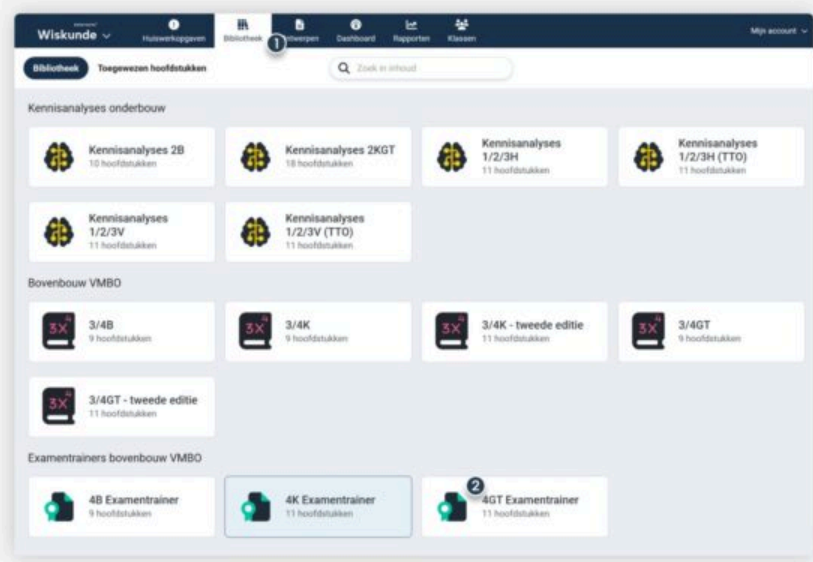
Wiskunde

Huiswerkopgaven

Bibliotheek

1

Ontwerpen

Dashboard

Rapporten

Klassen

Mijn account

Bibliotheek

Toegewezen hoofdstukken

Zoek in inhoud

Kennisanalyses onderbouw

Kennisanalyses 2B
10 hoofdstukken

Kennisanalyses 2KGT
18 hoofdstukken

Kennisanalyses 1/2/3H
11 hoofdstukken

Kennisanalyses 1/2/3H (TTO)
11 hoofdstukken

Kennisanalyses 1/2/3V
11 hoofdstukken

Kennisanalyses 1/2/3V (TTO)
11 hoofdstukken

Bovenbouw VMBO

3/4B
9 hoofdstukken

3/4K
9 hoofdstukken

3/4K - tweede editie
11 hoofdstukken

3/4GT
9 hoofdstukken

3/4GT - tweede editie
11 hoofdstukken

Examentrainers bovenbouw VMBO

4B Examentrainer
9 hoofdstukken

4K Examentrainer
11 hoofdstukken

2

4GT Examentrainer
11 hoofdstukken